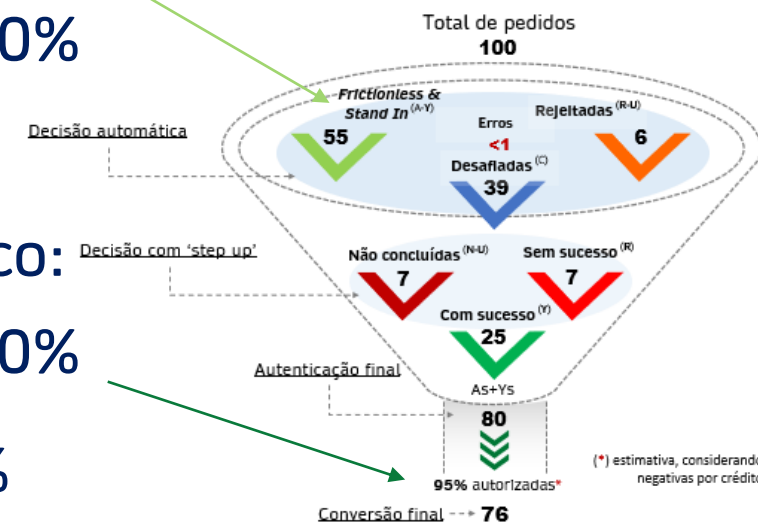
0%

co:

0%

%

Total de pedidos
100

Frictionless & Stand In $^{(A-Y)}$
55

Erros
<1

Rejeitadas $^{(R-U)}$
6

Decisão automática

Desafiadas $^{(C)}$
39

Decisão com 'step up'

Não concluídas $^{(N-U)}$
7

Sem sucesso $^{(R)}$
7

Com sucesso $^{(Y)}$
25

As+Ys

Autenticação final

80

95% autorizadas*

(*) estimativa, considerando negativas por crédito

Conversão final 76